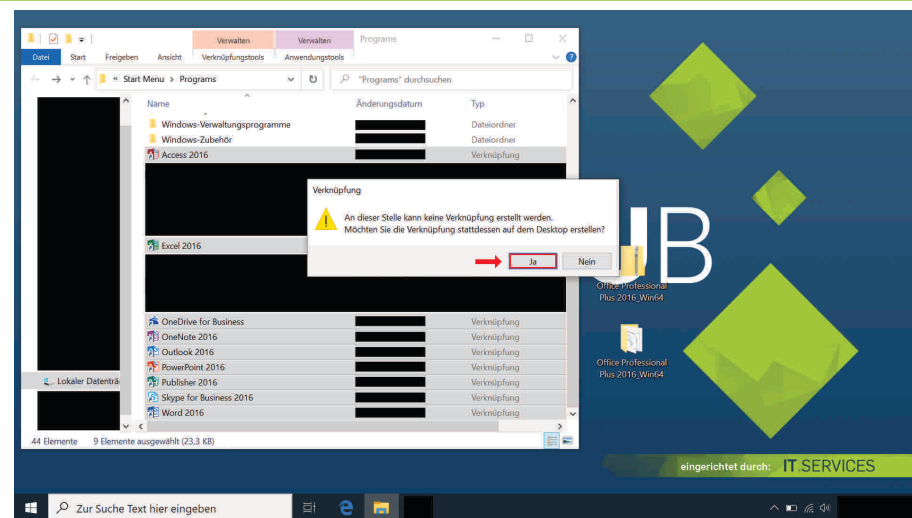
Verwalten Verwalten Programs

Datei Start Freigeben Ansicht Verknüpfungstools Anwendungstools

« Start Menu > Programs

"Programs" durchsuchen

Name Änderungsdatum Typ

Windows-Verwaltungsprogramme Dateiordner

Windows-Zubehör Dateiordner

Access 2016 Verknüpfung

Excel 2016

OneDrive for Business Verknüpfung

OneNote 2016 Verknüpfung

Outlook 2016 Verknüpfung

PowerPoint 2016 Verknüpfung

Publisher 2016 Verknüpfung

Skype for Business 2016 Verknüpfung

Word 2016 Verknüpfung

Lokaler Datenträ

44 Elemente 9 Elemente ausgewählt (23,3 KB)

Verknüpfung

An dieser Stelle kann keine Verknüpfung erstellt werden.
Möchten Sie die Verknüpfung stattdessen auf dem Desktop erstellen?

Ja Nein

JB

Office Professional Plus 2016_Win64

Office Professional Plus 2016_Win64

eingerichtet durch: IT SERVICES

Zur Suche Text hier eingeben